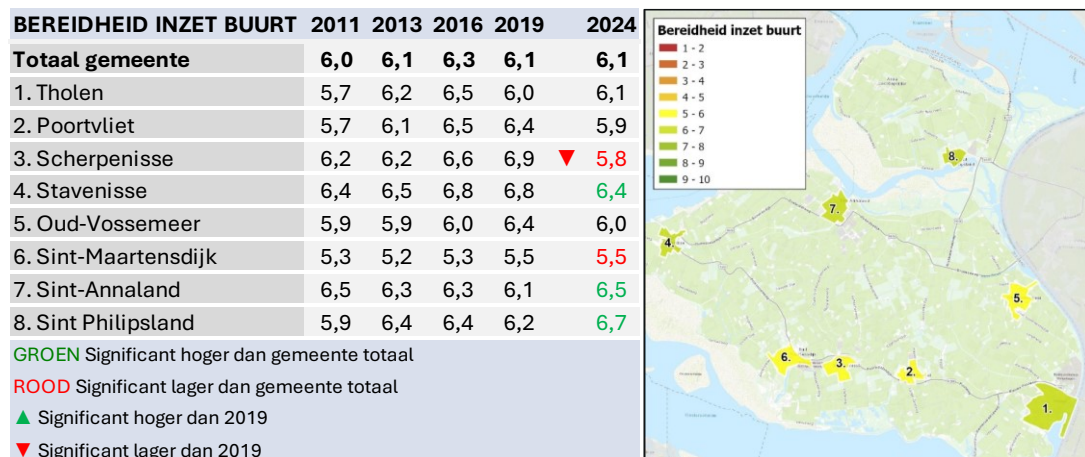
| BEREIDHEID INZET BUURT | 2011 | 2013 | 2016 | 2019 | | 2024 |
|---|---|---|---|---|---|---|
| **Totaal gemeente** | **6,0** | **6,1** | **6,3** | **6,1** | | **6,1** |
| 1. Tholen | 5,7 | 6,2 | 6,5 | 6,0 | | 6,1 |
| 2. Poortvliet | 5,7 | 6,1 | 6,5 | 6,4 | | 5,9 |
| 3. Scherpenisse | 6,2 | 6,2 | 6,6 | 6,9 | ▼ | 5,8 |
| 4. Stavenisse | 6,4 | 6,5 | 6,8 | 6,8 | | 6,4 |
| 5. Oud-Vossemeer | 5,9 | 5,9 | 6,0 | 6,4 | | 6,0 |
| 6. Sint-Maartensdijk | 5,3 | 5,2 | 5,3 | 5,5 | | 5,5 |
| 7. Sint-Annaland | 6,5 | 6,3 | 6,3 | 6,1 | | 6,5 |
| 8. Sint Philipsland | 5,9 | 6,4 | 6,4 | 6,2 | | 6,7 |

GROEN Significant hoger dan gemeente totaal
ROOD Significant lager dan gemeente totaal
▲ Significant hoger dan 2019
▼ Significant lager dan 2019

Bereidheid inzet buurt
1 - 2
2 - 3
3 - 4
4 - 5
5 - 6
6 - 7
7 - 8
8 - 9
9 - 10

8.
7.
4.
5.
6.
3.
2.
1.